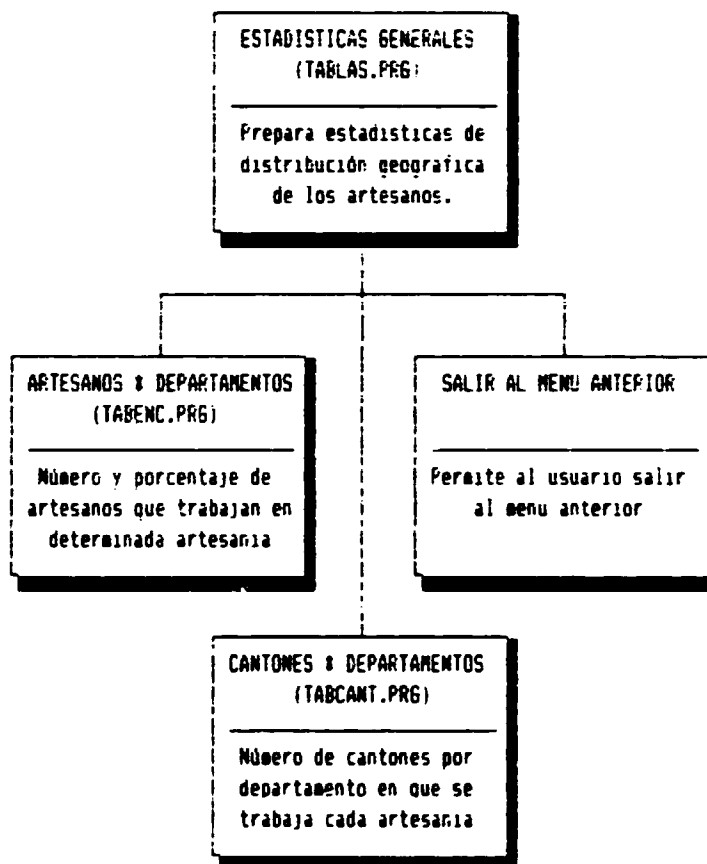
ESTADISTICAS GENERALES
(TABLAS.PRG)

Prepara estadisticas de distribución geografica de los artesanos.

ARTESANOS X DEPARTAMENTOS
(TABENC.PRG)

Número y porcentaje de artesanos que trabajan en determinada artesania

SALIR AL MENU ANTERIOR

Permite al usuario salir al menu anterior

CANTONES X DEPARTAMENTOS
(TABCANT.PRG)

Número de cantones por departamento en que se trabaja cada artesania